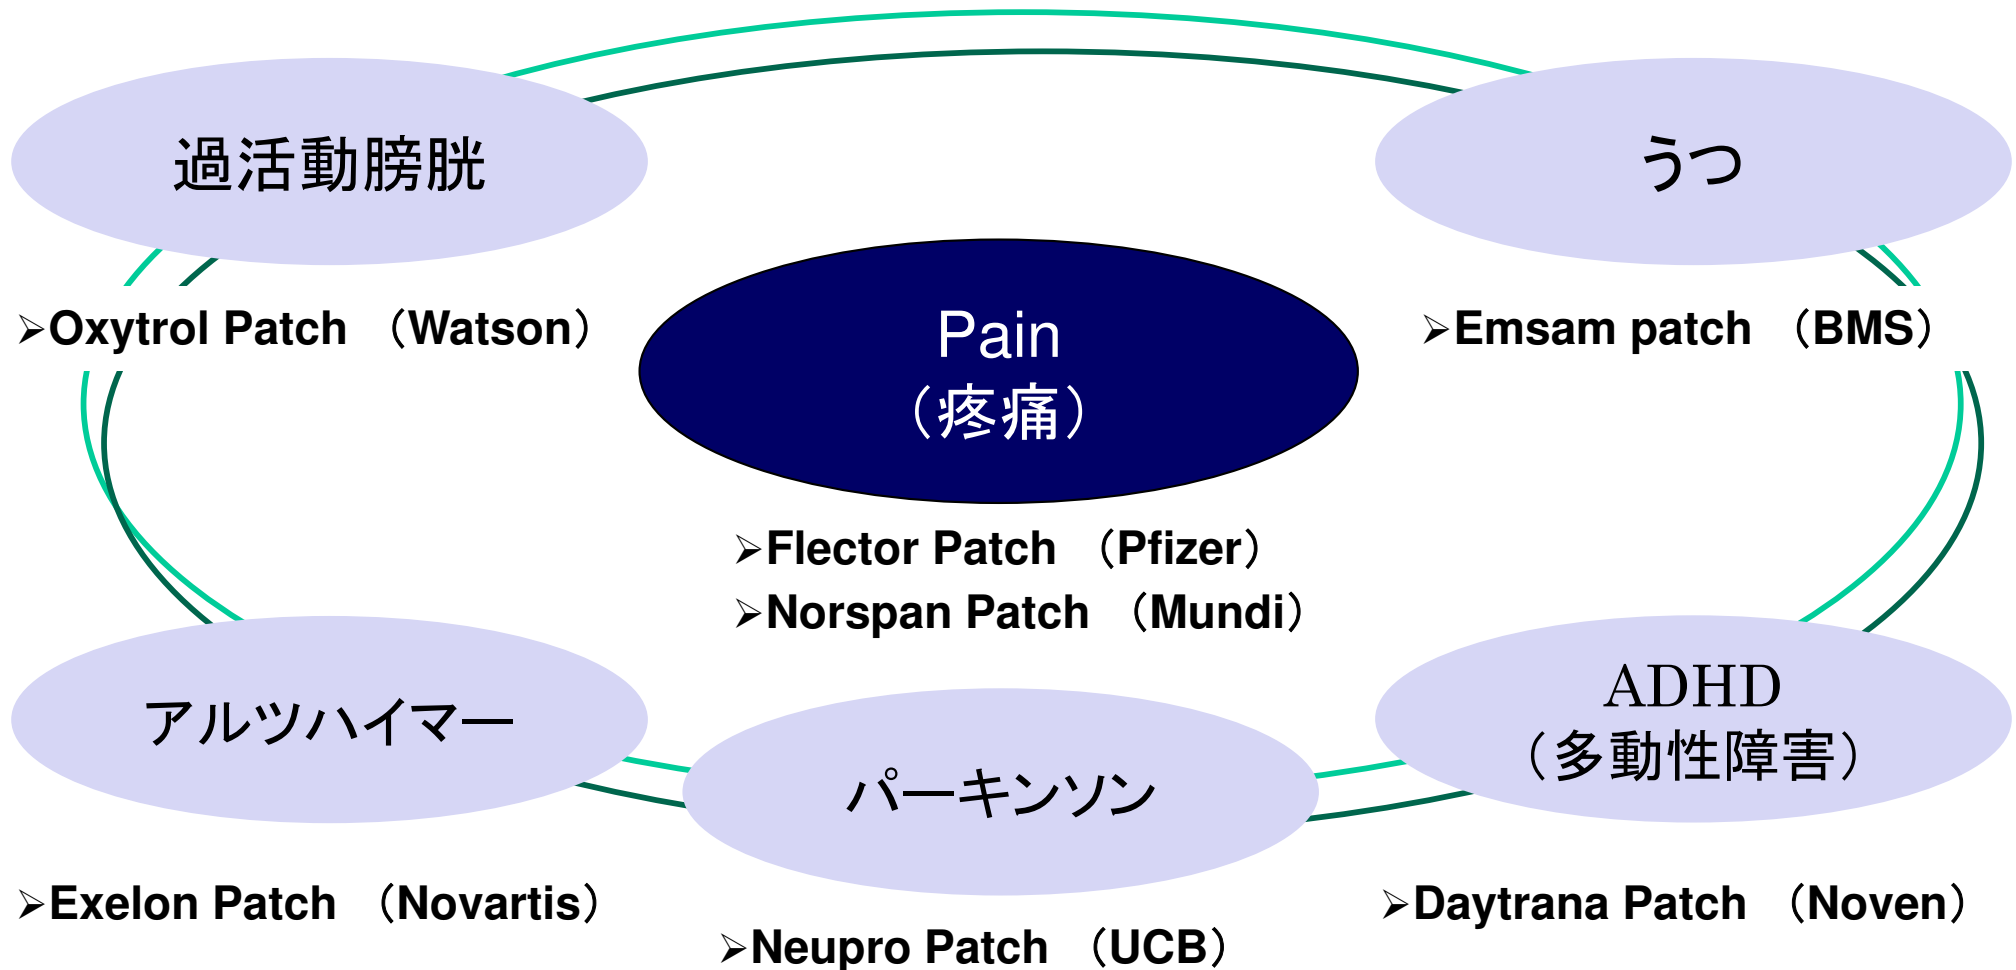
過活動膀胱

うつ

➤Oxytrol Patch （Watson）

Pain
（疼痛）

➤Emsam patch （BMS）

➤Flector Patch （Pfizer）
➤Norspan Patch （Mundi）

アルツハイマー

パーキンソン

ADHD
（多動性障害）

➤Exelon Patch （Novartis）

➤Daytrana Patch （Noven）

➤Neupro Patch （UCB）